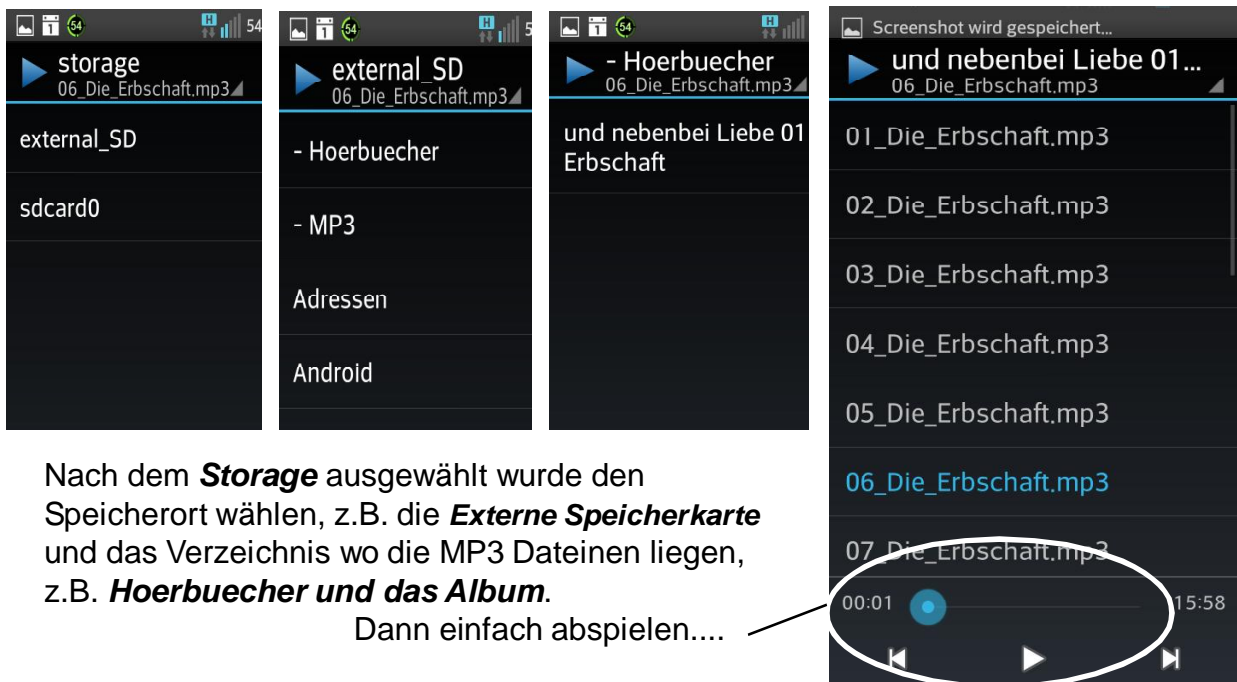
54

storage
06_Die_Erbschaft.mp3

external_SD

sdcard0

external_SD
06_Die_Erbschaft.mp3

- Hoerbuecher

- MP3

Adressen

Android

- Hoerbuecher
06_Die_Erbschaft.mp3

und nebenbei Liebe 01 Erbschaft

Screenshot wird gespeichert...

und nebenbei Liebe 01...
06_Die_Erbschaft.mp3

01_Die_Erbschaft.mp3

02_Die_Erbschaft.mp3

03_Die_Erbschaft.mp3

04_Die_Erbschaft.mp3

05_Die_Erbschaft.mp3

06_Die_Erbschaft.mp3

07_Die_Erbschaft.mp3

00:01

15:58

Nach dem ***Storage*** ausgewählt wurde den Speicherort wählen, z.B. die ***Externe Speicherkarte*** und das Verzeichnis wo die MP3 Dateinen liegen, z.B. ***Hoerbuecher und das Album***.

Dann einfach abspielen....